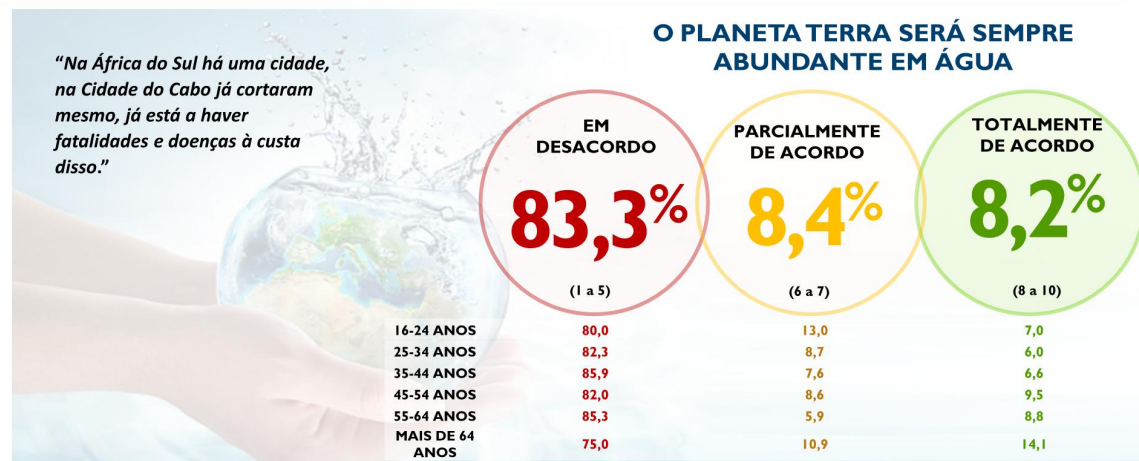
"Na África do Sul há uma cidade, na Cidade do Cabo já cortaram mesmo, já está a haver fatalidades e doenças à custa disso."

O PLANETA TERRA SERÁ SEMPRE ABUNDANTE EM ÁGUA

| | EM DESACORDO 83,3% (1 a 5) | PARCIALMENTE DE ACORDO 8,4% (6 a 7) | TOTALMENTE DE ACORDO 8,2% (8 a 10) |
|---|---|---|---|
| 16-24 ANOS | 80,0 | 13,0 | 7,0 |
| 25-34 ANOS | 82,3 | 8,7 | 6,0 |
| 35-44 ANOS | 85,9 | 7,6 | 6,6 |
| 45-54 ANOS | 82,0 | 8,6 | 9,5 |
| 55-64 ANOS | 85,3 | 5,9 | 8,8 |
| MAIS DE 64 ANOS | 75,0 | 10,9 | 14,1 |